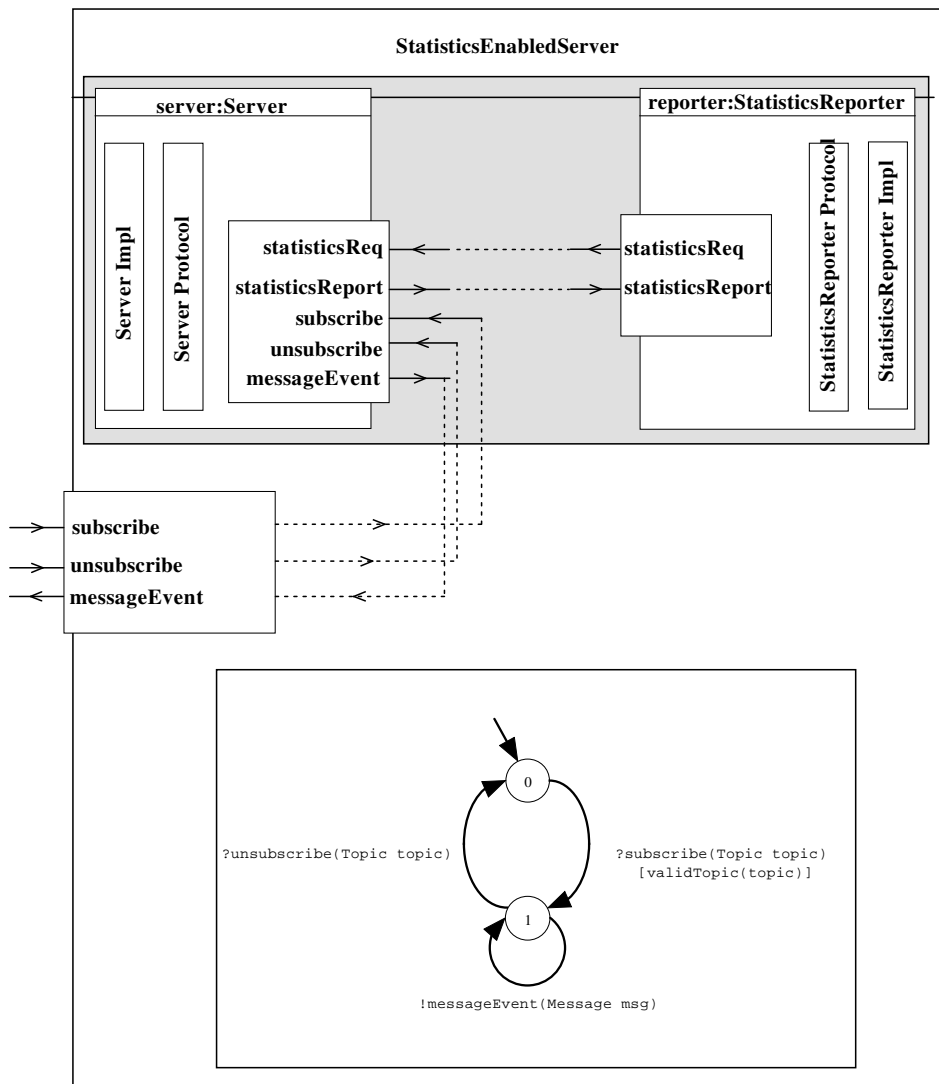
StatisticsEnabledServer

server:Server

Server Impl

Server Protocol

statisticsReq
statisticsReport
subscribe
unsubscribe
messageEvent

reporter:StatisticsReporter

statisticsReq
statisticsReport

StatisticsReporter Protocol

StatisticsReporter Impl

subscribe
unsubscribe
messageEvent

0

1

?unsubscribe(Topic topic)

?subscribe(Topic topic)
[validTopic(topic)]

!messageEvent(Message msg)